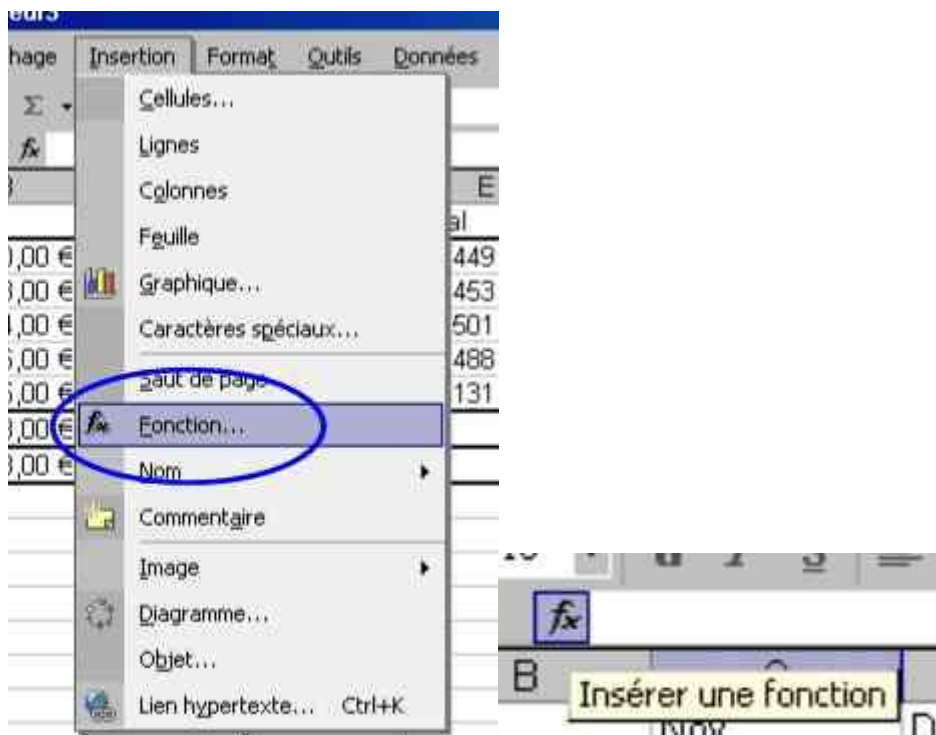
hage Insertion Format Outils Données

Σ

$f_x$

E

al

,00 € 449

,00 € 453

,00 € 501

,00 € 488

,00 € 131

,00 €

,00 €

Cellules...

Lignes

Colonnes

Feuille

Graphique...

Caractères spéciaux...

Saut de page

Fonction...

Nom

Commentaire

Image

Diagramme...

Objet...

Lien hypertexte... Ctrl+K

$f_x$

B

Insérer une fonction